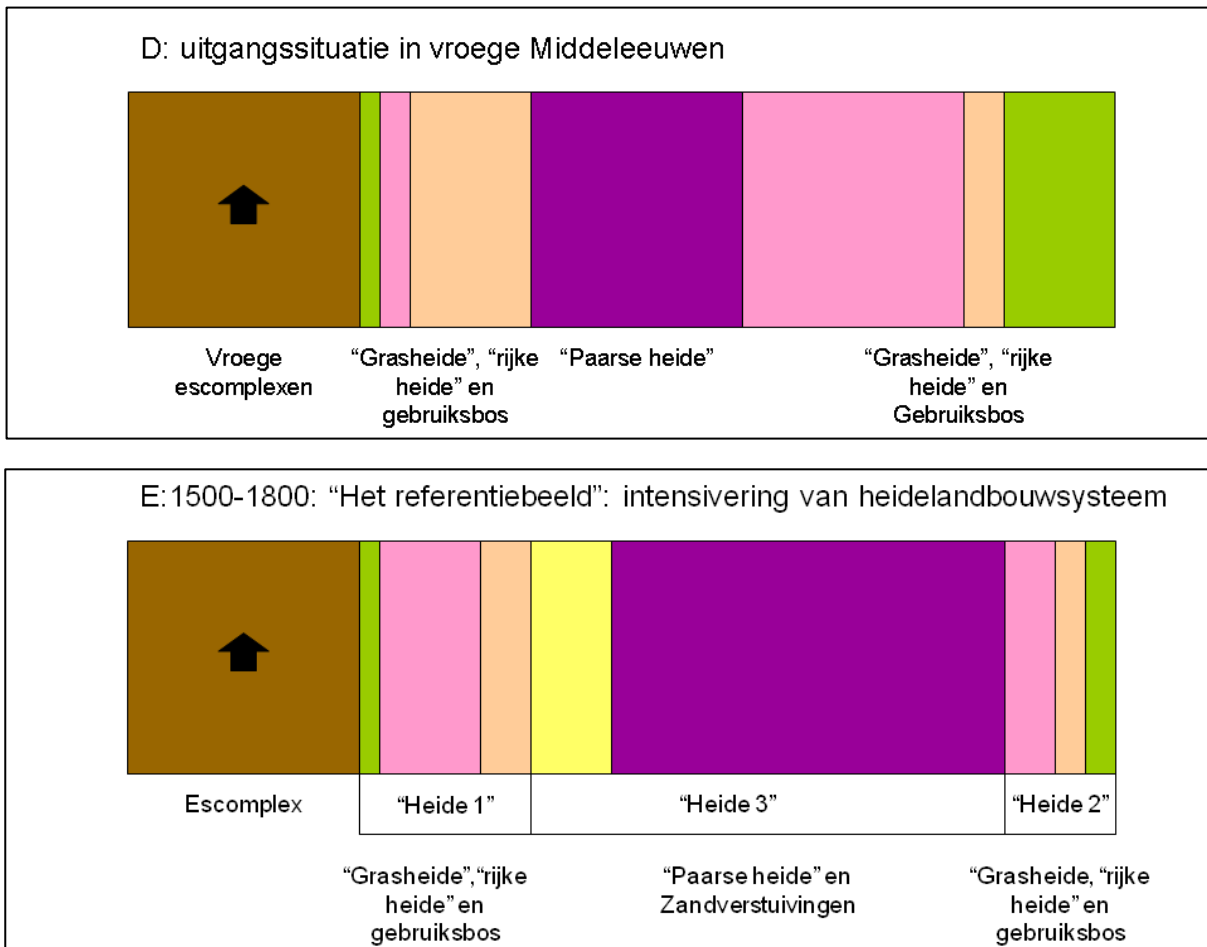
D: uitgangssituatie in vroege Middeleeuwen

Vroege escomplexen

“Grasheide”, “rijke heide” en gebruiksbos

“Paarse heide”

“Grasheide”, “rijke heide” en Gebruiksbos

E:1500-1800: “Het referentiebeeld”: intensivering van heidelandbouwsysteem

Escomplex

“Heide 1”

“Heide 3”

“Heide 2”

“Grasheide”,“rijke heide” en gebruiksbos

“Paarse heide” en Zandverstuivingen

“Grasheide, “rijke heide” en gebruiksbos